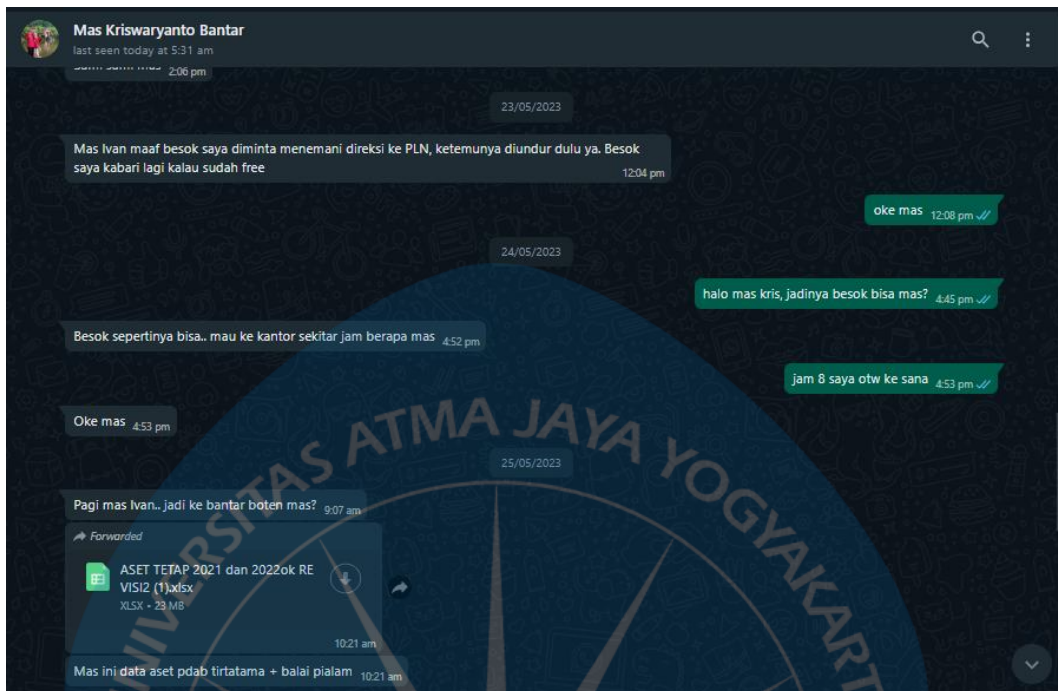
Mas Kriswaryanto Bantar
last seen today at 5:31 am

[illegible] 2:06 pm

23/05/2023

Mas Ivan maaf besok saya diminta menemani direksi ke PLN, ketemunya diundur dulu ya. Besok saya kabari lagi kalau sudah free 12:04 pm

oke mas 12:08 pm

24/05/2023

halo mas kris, jadinya besok bisa mas? 4:45 pm

Besok sepertinya bisa.. mau ke kantor sekitar jam berapa mas 4:52 pm

jam 8 saya otw ke sana 4:53 pm

Oke mas 4:53 pm

25/05/2023

Pagi mas Ivan.. jadi ke bantar boten mas? 9:07 am

Forwarded

ASET TETAP 2021 dan 2022ok REVISI2 (1).xlsx
XLSX • 23 MB

10:21 am

Mas ini data aset pdab tirtatama + balai pialam 10:21 am

UNIVERSITAS ATMA JAYA YOGYAKARTA